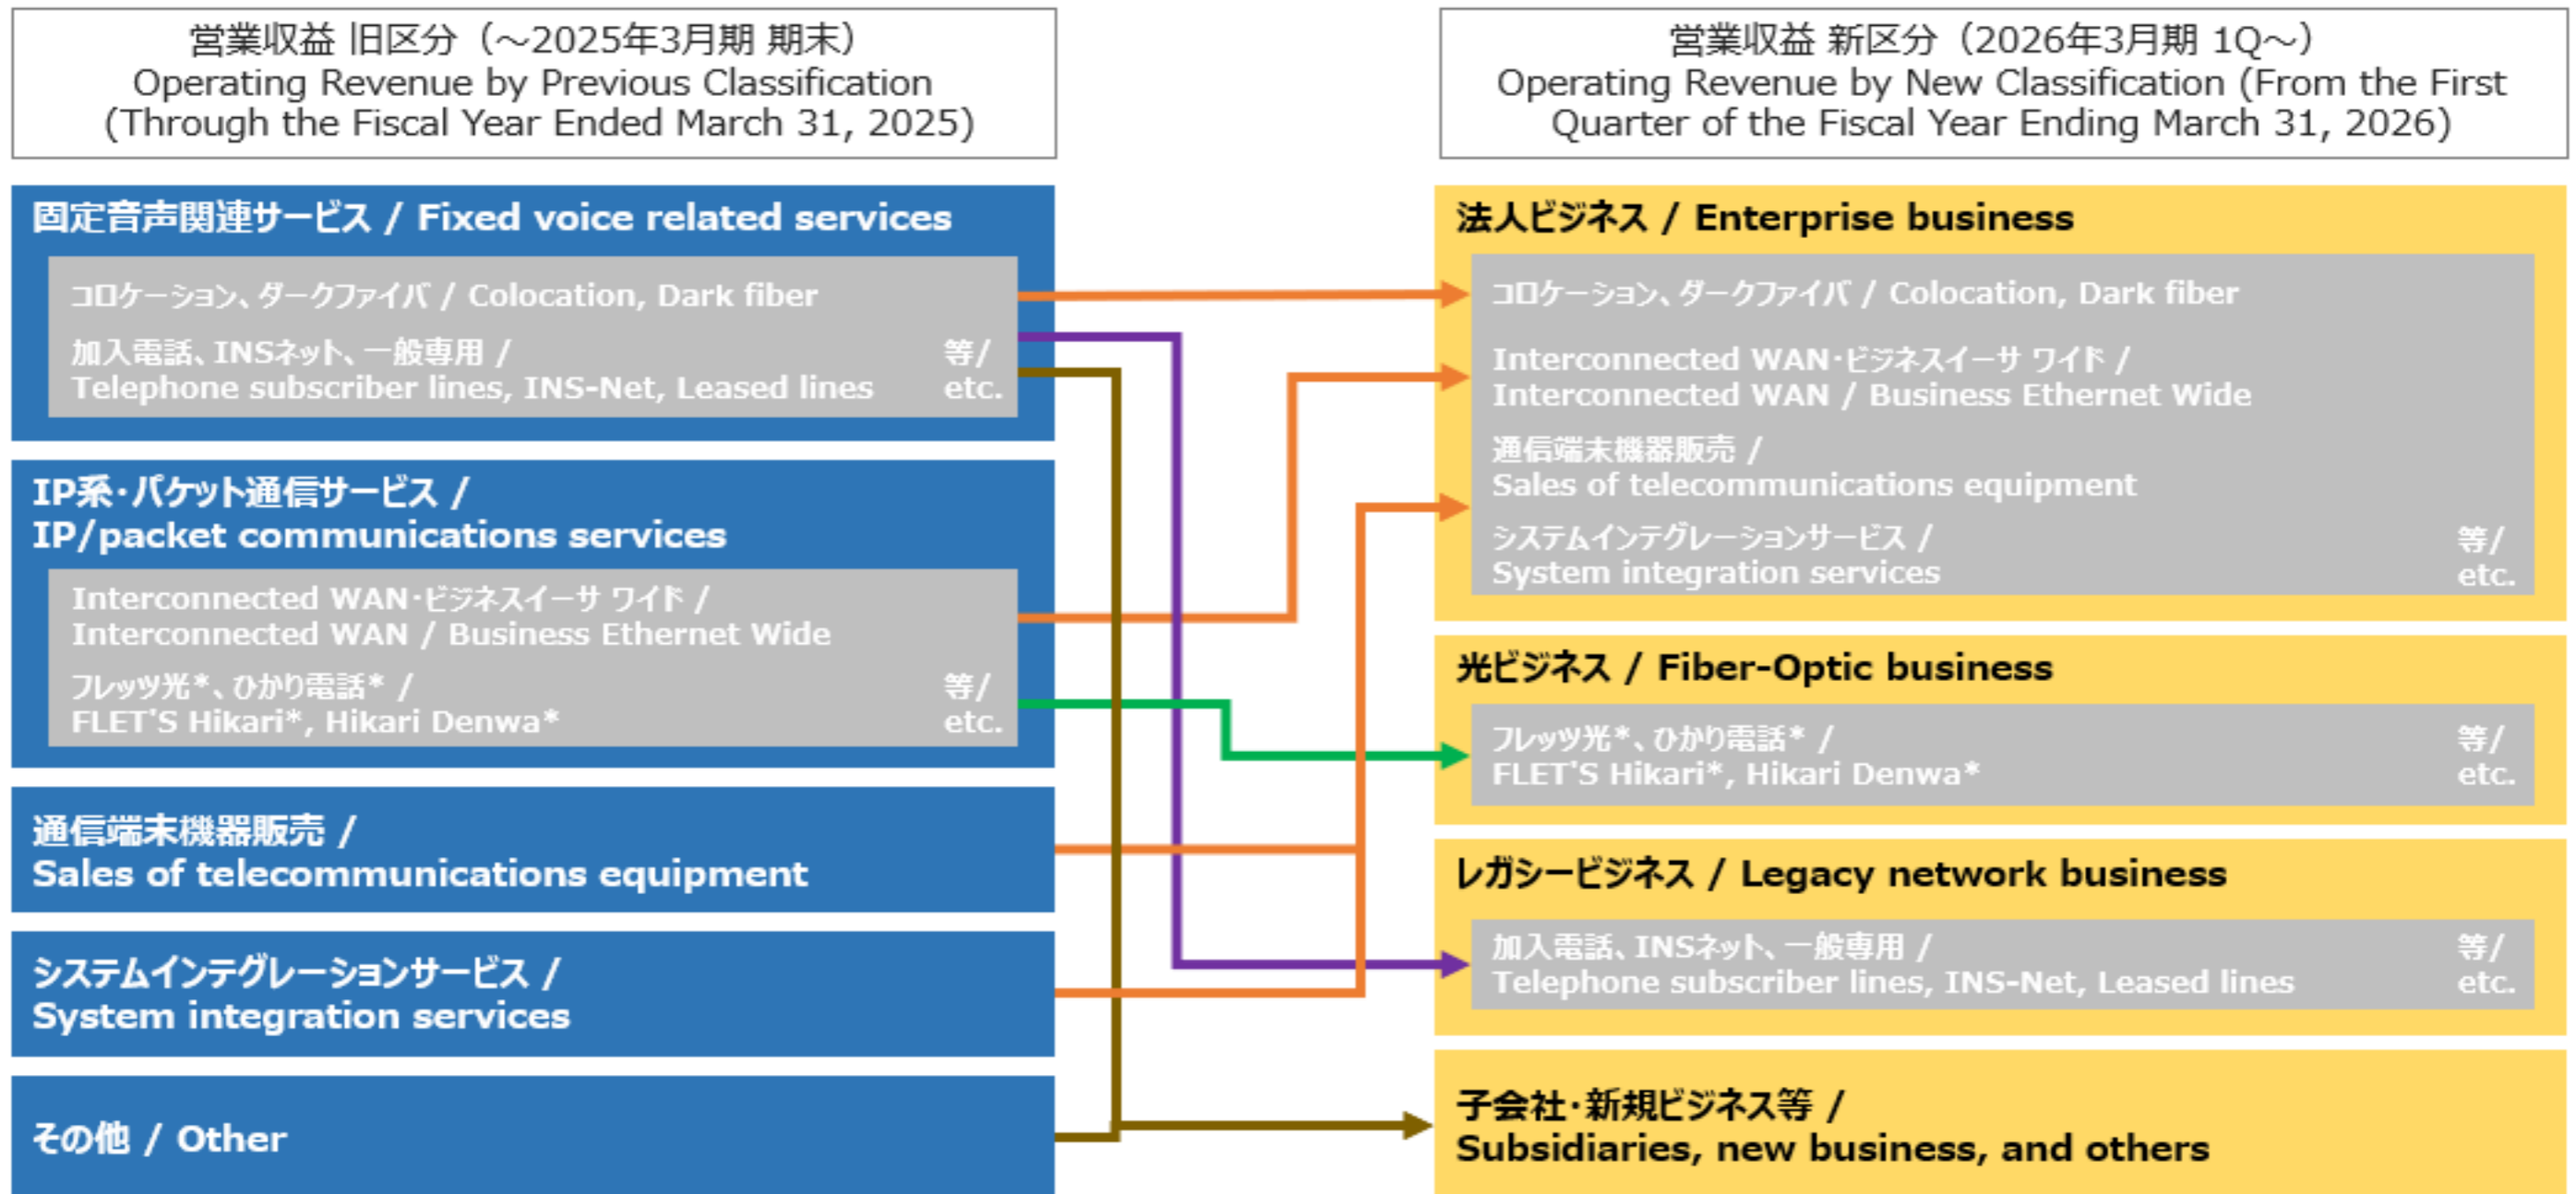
営業収益 旧区分（～2025年3月期 期末）
Operating Revenue by Previous Classification (Through the Fiscal Year Ended March 31, 2025)

固定音声関連サービス / Fixed voice related services

コロケーション、ダークファイバ / Colocation, Dark fiber

加入電話、INSネット、一般専用 / Telephone subscriber lines, INS-Net, Leased lines 等/ etc.

IP系・パケット通信サービス / IP/packet communications services

Interconnected WAN・ビジネスイーサ ワイド / Interconnected WAN / Business Ethernet Wide

フレッツ光*、ひかり電話* / FLET'S Hikari*, Hikari Denwa* 等/ etc.

通信端末機器販売 / Sales of telecommunications equipment

システムインテグレーションサービス / System integration services

その他 / Other

営業収益 新区分（2026年3月期 1Q～）
Operating Revenue by New Classification (From the First Quarter of the Fiscal Year Ending March 31, 2026)

法人ビジネス / Enterprise business

コロケーション、ダークファイバ / Colocation, Dark fiber

Interconnected WAN・ビジネスイーサ ワイド / Interconnected WAN / Business Ethernet Wide

通信端末機器販売 / Sales of telecommunications equipment

システムインテグレーションサービス / System integration services 等/ etc.

光ビジネス / Fiber-Optic business

フレッツ光*、ひかり電話* / FLET'S Hikari*, Hikari Denwa* 等/ etc.

レガシービジネス / Legacy network business

加入電話、INSネット、一般専用 / Telephone subscriber lines, INS-Net, Leased lines 等/ etc.

子会社・新規ビジネス等 / Subsidiaries, new business, and others